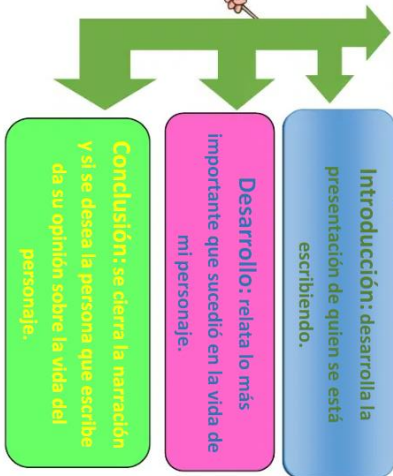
Introducción: desarrolla la presentación de quien se está escribiendo.

Desarrollo: relata lo más importante que sucedió en la vida de mi personaje.

Conclusión: se cierra la narración y si se desea la persona que escribe da su opinión sobre la vida del personaje.